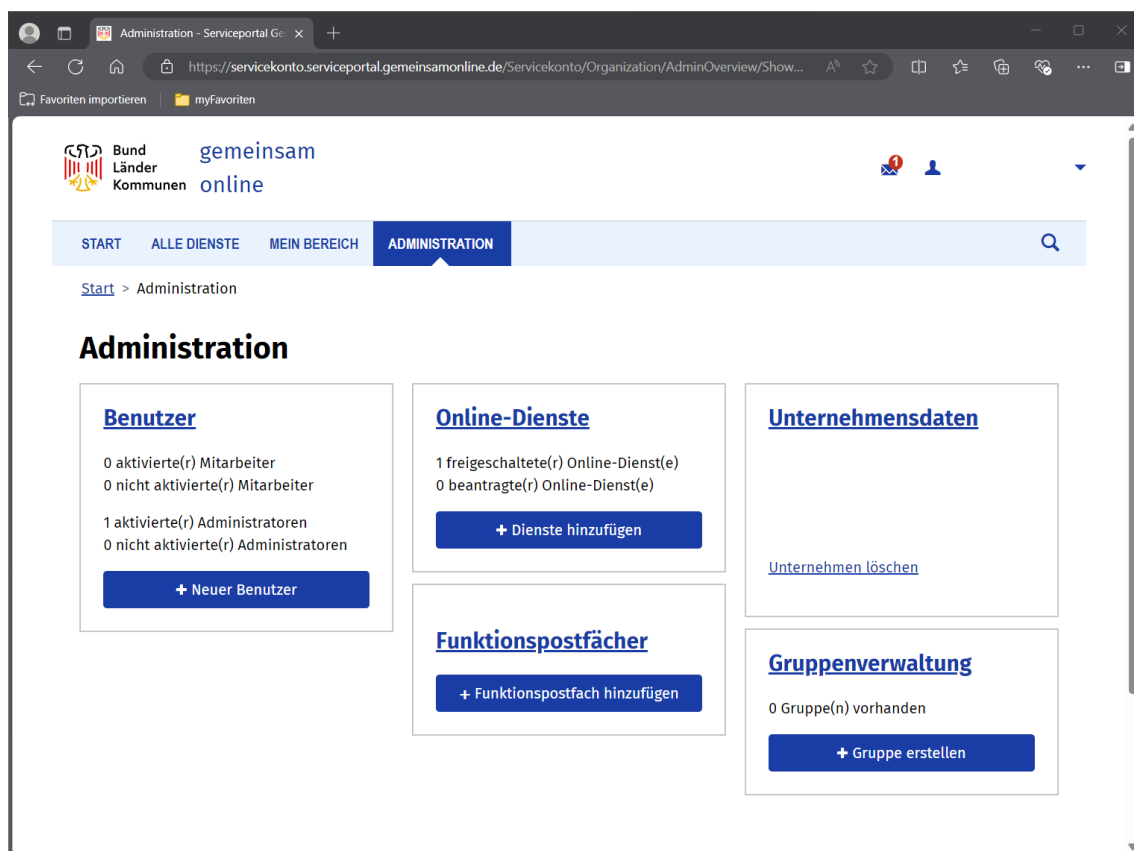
Administration - Serviceportal Ge

https://servicekonto.serviceportal.gemeinsamonline.de/Servicekonto/Organization/AdminOverview/Show...

Favoriten importieren | myFavoriten

Bund Länder Kommunen gemeinsam online

1

START ALLE DIENSTE MEIN BEREICH ADMINISTRATION

Start > Administration

Administration

Benutzer

0 aktivierte(r) Mitarbeiter
0 nicht aktivierte(r) Mitarbeiter

1 aktivierte(r) Administratoren
0 nicht aktivierte(r) Administratoren

+ Neuer Benutzer

Online-Dienste

1 freigeschaltete(r) Online-Dienst(e)
0 beantragte(r) Online-Dienst(e)

+ Dienste hinzufügen

Funktionspostfächer

+ Funktionspostfach hinzufügen

Unternehmensdaten

Unternehmen löschen

Gruppenverwaltung

0 Gruppe(n) vorhanden

+ Gruppe erstellen